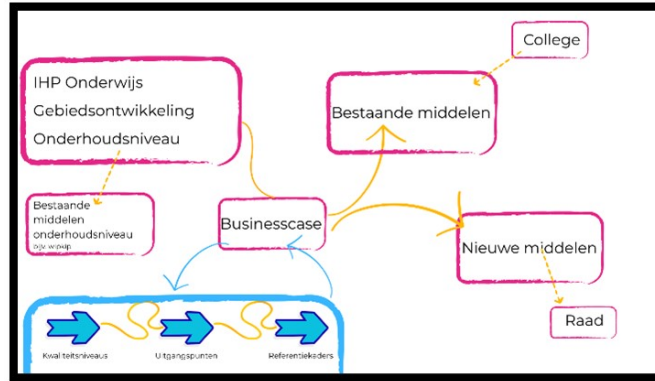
College

IHP Onderwijs
Gebiedsontwikkeling
Onderhoudsniveau

Bestaande middelen

Bestaande middelen onderhoudsniveau
o.b.v. MJOP

Businesscase

Nieuwe middelen

Raad

Kwaliteitsniveaus

Uitgangspunten

Referentiekaders